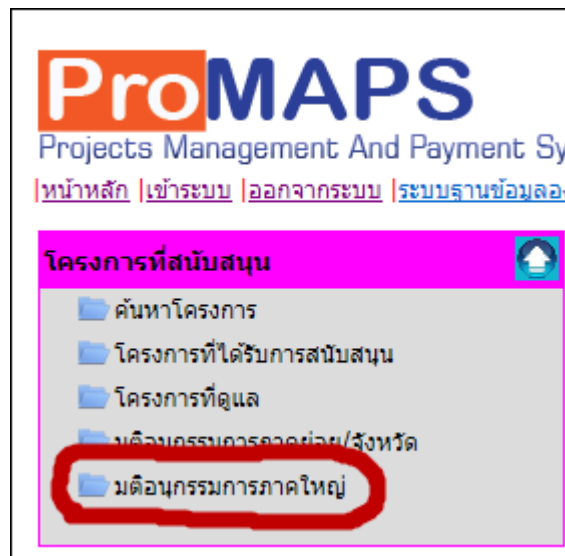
ProMAPS
Projects Management And Payment Sy

|หน้าหลัก |เข้าระบบ |ออกจากระบบ |ระบบฐานข้อมูลอ

โครงการที่สนับสนุน

ค้นหาโครงการ
โครงการที่ได้รับการสนับสนุน
โครงการที่ดูแล
มติอนุกรรมการภาคย่อย/จังหวัด
มติอนุกรรมการภาคใหญ่